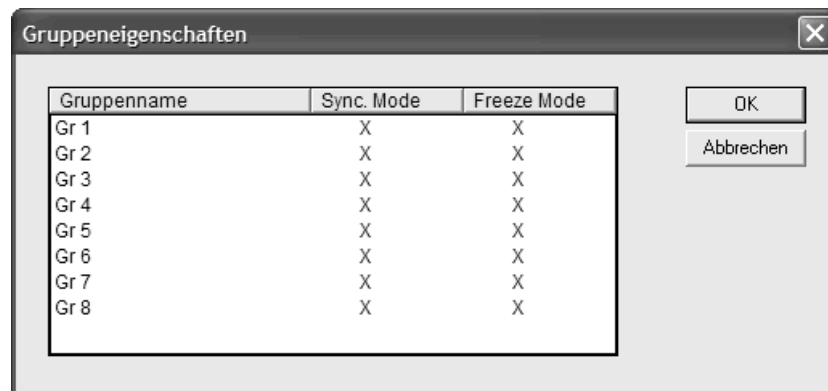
Gruppeneigenschaften

| Gruppenname | Sync. Mode | Freeze Mode |
|---|---|---|
| Gr 1 | X | X |
| Gr 2 | X | X |
| Gr 3 | X | X |
| Gr 4 | X | X |
| Gr 5 | X | X |
| Gr 6 | X | X |
| Gr 7 | X | X |
| Gr 8 | X | X |

OK
Abbrechen